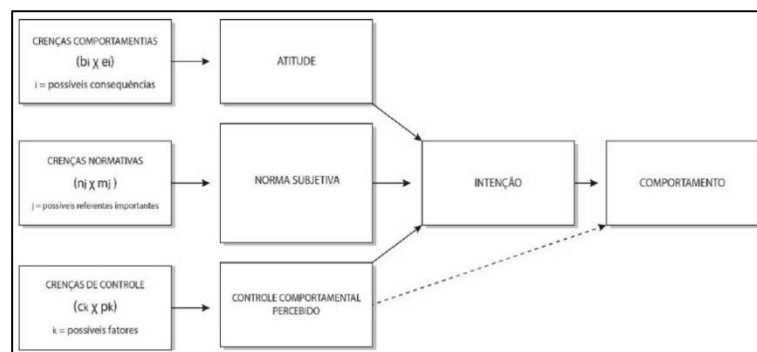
CRENÇAS COMPORTAMENTIAS
(bi χ ei)
i = possíveis consequências

ATITUDE

CRENÇAS NORMATIVAS
(nj χ mj)
j = possíveis referentes importantes

NORMA SUBJETIVA

INTENÇÃO

COMPORTAMENTO

CRENÇAS DE CONTROLE
(ck χ pk)
k = possíveis fatores

CONTROLE COMPORTAMENTAL PERCEBIDO